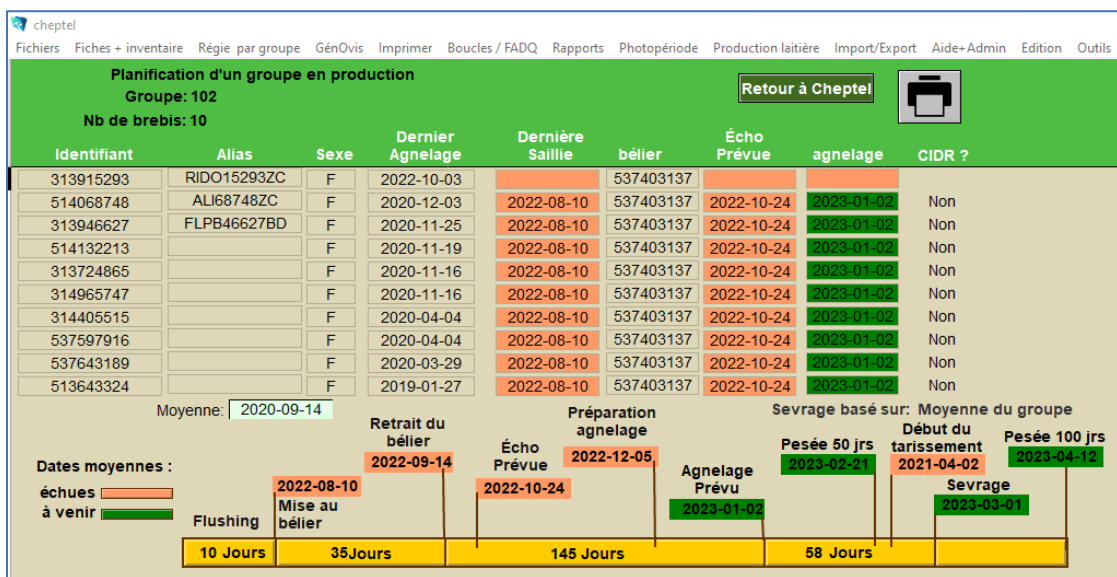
cheptel

Fichiers Fiches + inventaire Régie par groupe GénOvis Imprimer Boucles / FADQ Rapports Photopériode Production laitière Import/Export Aide+Admin Edition Outils

Planification d'un groupe en production
Groupe: 102
Nb de brebis: 10

Retour à Cheptel

| Identifiant | Alias | Sexe | Dernier Agnelage | Dernière Saillie | bélier | Écho Prévue | agnelage | CIDR ? |
|---|---|---|---|---|---|---|---|---|
| 313915293 | RIDO15293ZC | F | 2022-10-03 | | 537403137 | | | |
| 514068748 | ALI68748ZC | F | 2020-12-03 | 2022-08-10 | 537403137 | 2022-10-24 | 2023-01-02 | Non |
| 313946627 | FLPB46627BD | F | 2020-11-25 | 2022-08-10 | 537403137 | 2022-10-24 | 2023-01-02 | Non |
| 514132213 | | F | 2020-11-19 | 2022-08-10 | 537403137 | 2022-10-24 | 2023-01-02 | Non |
| 313724865 | | F | 2020-11-16 | 2022-08-10 | 537403137 | 2022-10-24 | 2023-01-02 | Non |
| 314965747 | | F | 2020-11-16 | 2022-08-10 | 537403137 | 2022-10-24 | 2023-01-02 | Non |
| 314405515 | | F | 2020-04-04 | 2022-08-10 | 537403137 | 2022-10-24 | 2023-01-02 | Non |
| 537597916 | | F | 2020-04-04 | 2022-08-10 | 537403137 | 2022-10-24 | 2023-01-02 | Non |
| 537643189 | | F | 2020-03-29 | 2022-08-10 | 537403137 | 2022-10-24 | 2023-01-02 | Non |
| 513643324 | | F | 2019-01-27 | 2022-08-10 | 537403137 | 2022-10-24 | 2023-01-02 | Non |

Moyenne: 2020-09-14

Sevrage basé sur: Moyenne du groupe

Dates moyennes :
échues
à venir

Flushing
2022-08-10 Mise au bélier
Retrait du bélier 2022-09-14
Écho Prévue 2022-10-24
Préparation agnelage 2022-12-05
Agnelage Prévu 2023-01-02
Pesée 50 jrs 2023-02-21
Début du tarissement 2021-04-02
Sevrage 2023-03-01
Pesée 100 jrs 2023-04-12

10 Jours 35Jours 145 Jours 58 Jours